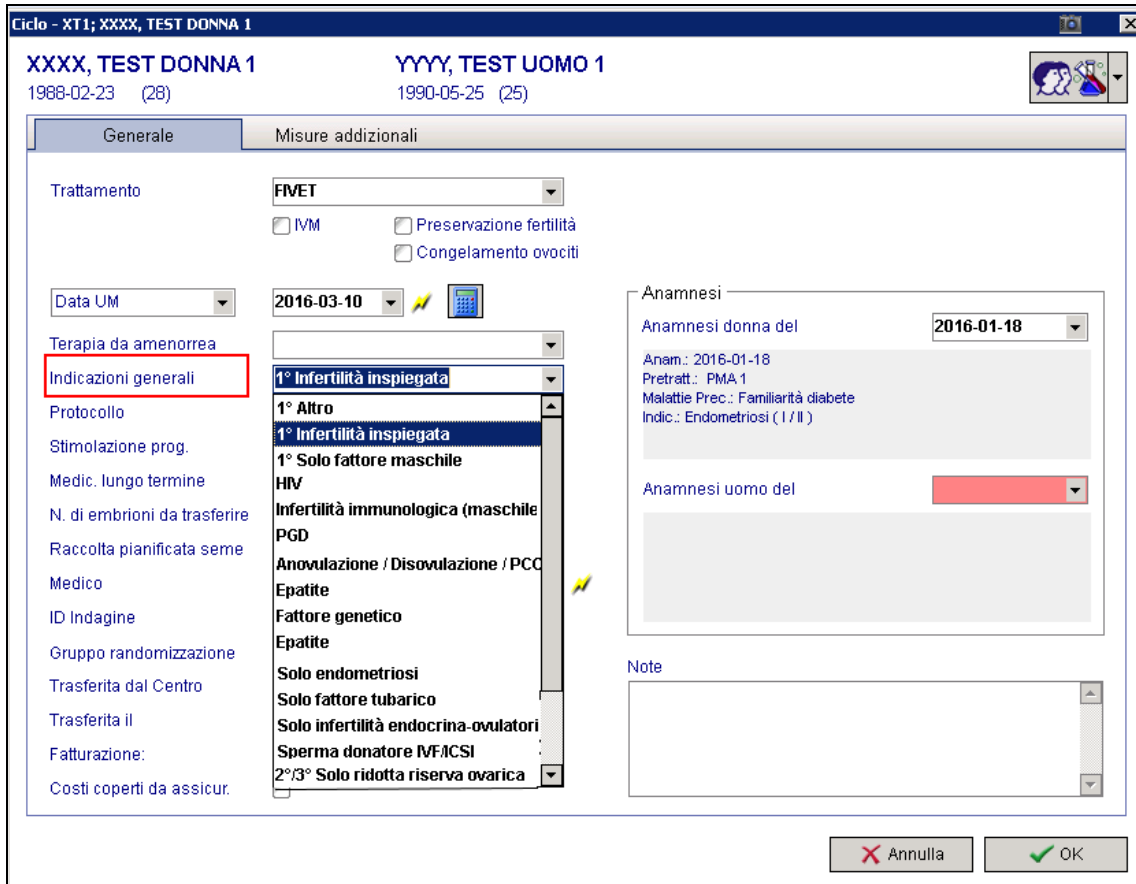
Ciclo - XT1; XXXX, TEST DONNA 1

XXXX, TEST DONNA 1
1988-02-23 (28)

YYYY, TEST UOMO 1
1990-05-25 (25)

Generale
Misure addizionali

Trattamento
FIVET
IVM
Preservazione fertilità
Congelamento ovociti

Data UM
2016-03-10

Terapia da amenorrea
Indicazioni generali
1° Infertilità inspiegata
Protocollo
Stimolazione prog.
Medic. lungo termine
N. di embrioni da trasferire
Raccolta pianificata seme
Medico
ID Indagine
Gruppo randomizzazione
Trasferita dal Centro
Trasferita il
Fatturazione:
Costi coperti da assicur.

1° Altro
1° Infertilità inspiegata
1° Solo fattore maschile
HIV
Infertilità immunologica (maschile
PGD
Anovulazione / Disovulazione / PCO
Epatite
Fattore genetico
Epatite
Solo endometriosi
Solo fattore tubarico
Solo infertilità endocrina-ovulatori
Sperma donatore IVF/ICSI
2°/3° Solo ridotta riserva ovarica

Anamnesi
Anamnesi donna del
2016-01-18
Anam.: 2016-01-18
Pretratt.: PMA 1
Malattie Prec.: Familiarità diabete
Indic.: Endometriosi ( I / II )

Anamnesi uomo del

Note

Annulla
OK